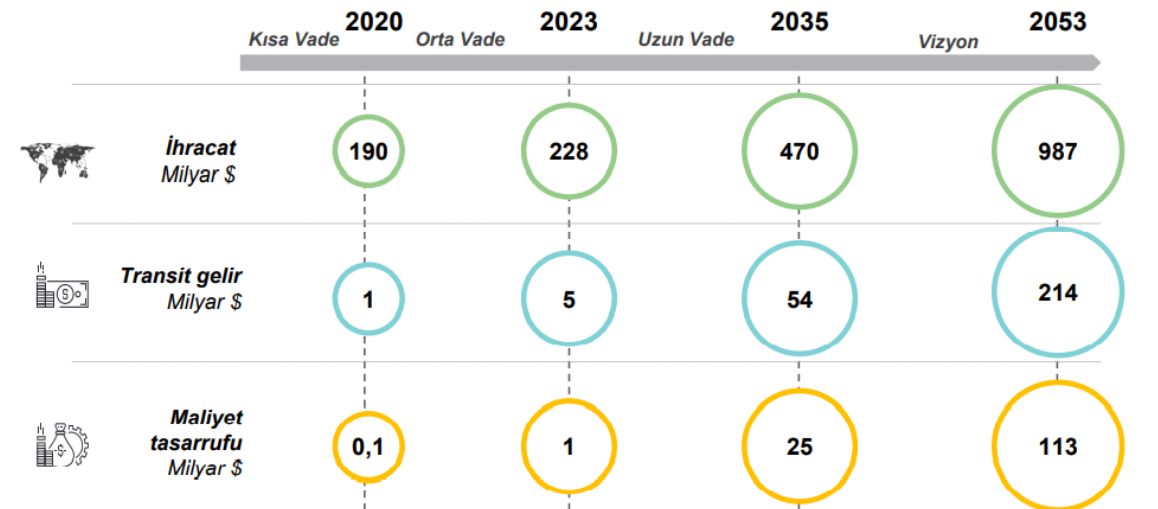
| | 2020 | 2023 | 2035 | 2053 |
|---|---|---|---|---|
| | Kısa Vade | Orta Vade | Uzun Vade | Vizyon |
| **İhracat** Milyar $ | 190 | 228 | 470 | 987 |
| **Transit gelir** Milyar $ | 1 | 5 | 54 | 214 |
| **Maliyet tasarrufu** Milyar $ | 0,1 | 1 | 25 | 113 |